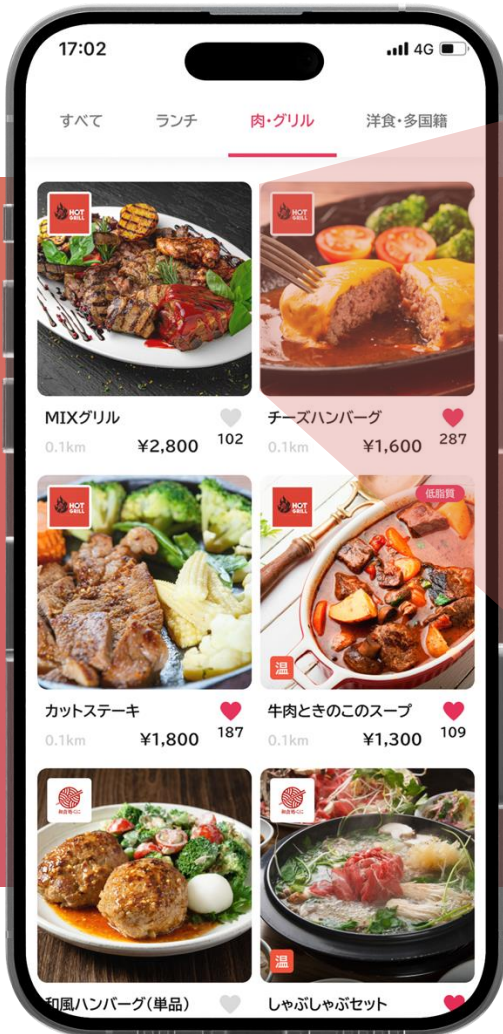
17:02
4G

すべて
ランチ
肉・グリル
洋食・多国籍

HOT GRILL
MIXグリル
0.1km
¥2,800
102

HOT GRILL
チーズハンバーグ
0.1km
¥1,600
287

HOT GRILL
カットステーキ
0.1km
¥1,800
187

HOT GRILL
低脂質
温
牛肉ときのこのスープ
0.1km
¥1,300
109

和風ハンバーグ（単品）

温
しゃぶしゃぶセット